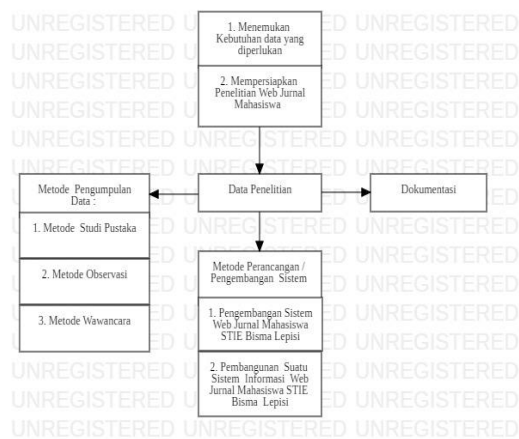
1. Menemukan Kebutuhan data yang diperlukan

2. Mempersiapkan Penelitian Web Jurnal Mahasiswa

Metode Pengumpulan Data :

1. Metode Studi Pustaka

2. Metode Observasi

3. Metode Wawancara

Data Penelitian

Dokumentasi

Metode Perancangan / Pengembangan Sistem

1. Pengembangan Sistem Web Jurnal Mahasiswa STIE Bisma Lepisi

2. Pembangunan Suatu Sistem Informasi Web Jurnal Mahasiswa STIE Bisma Lepisi

UNREGISTERED UNREGISTERED UNREGISTERED